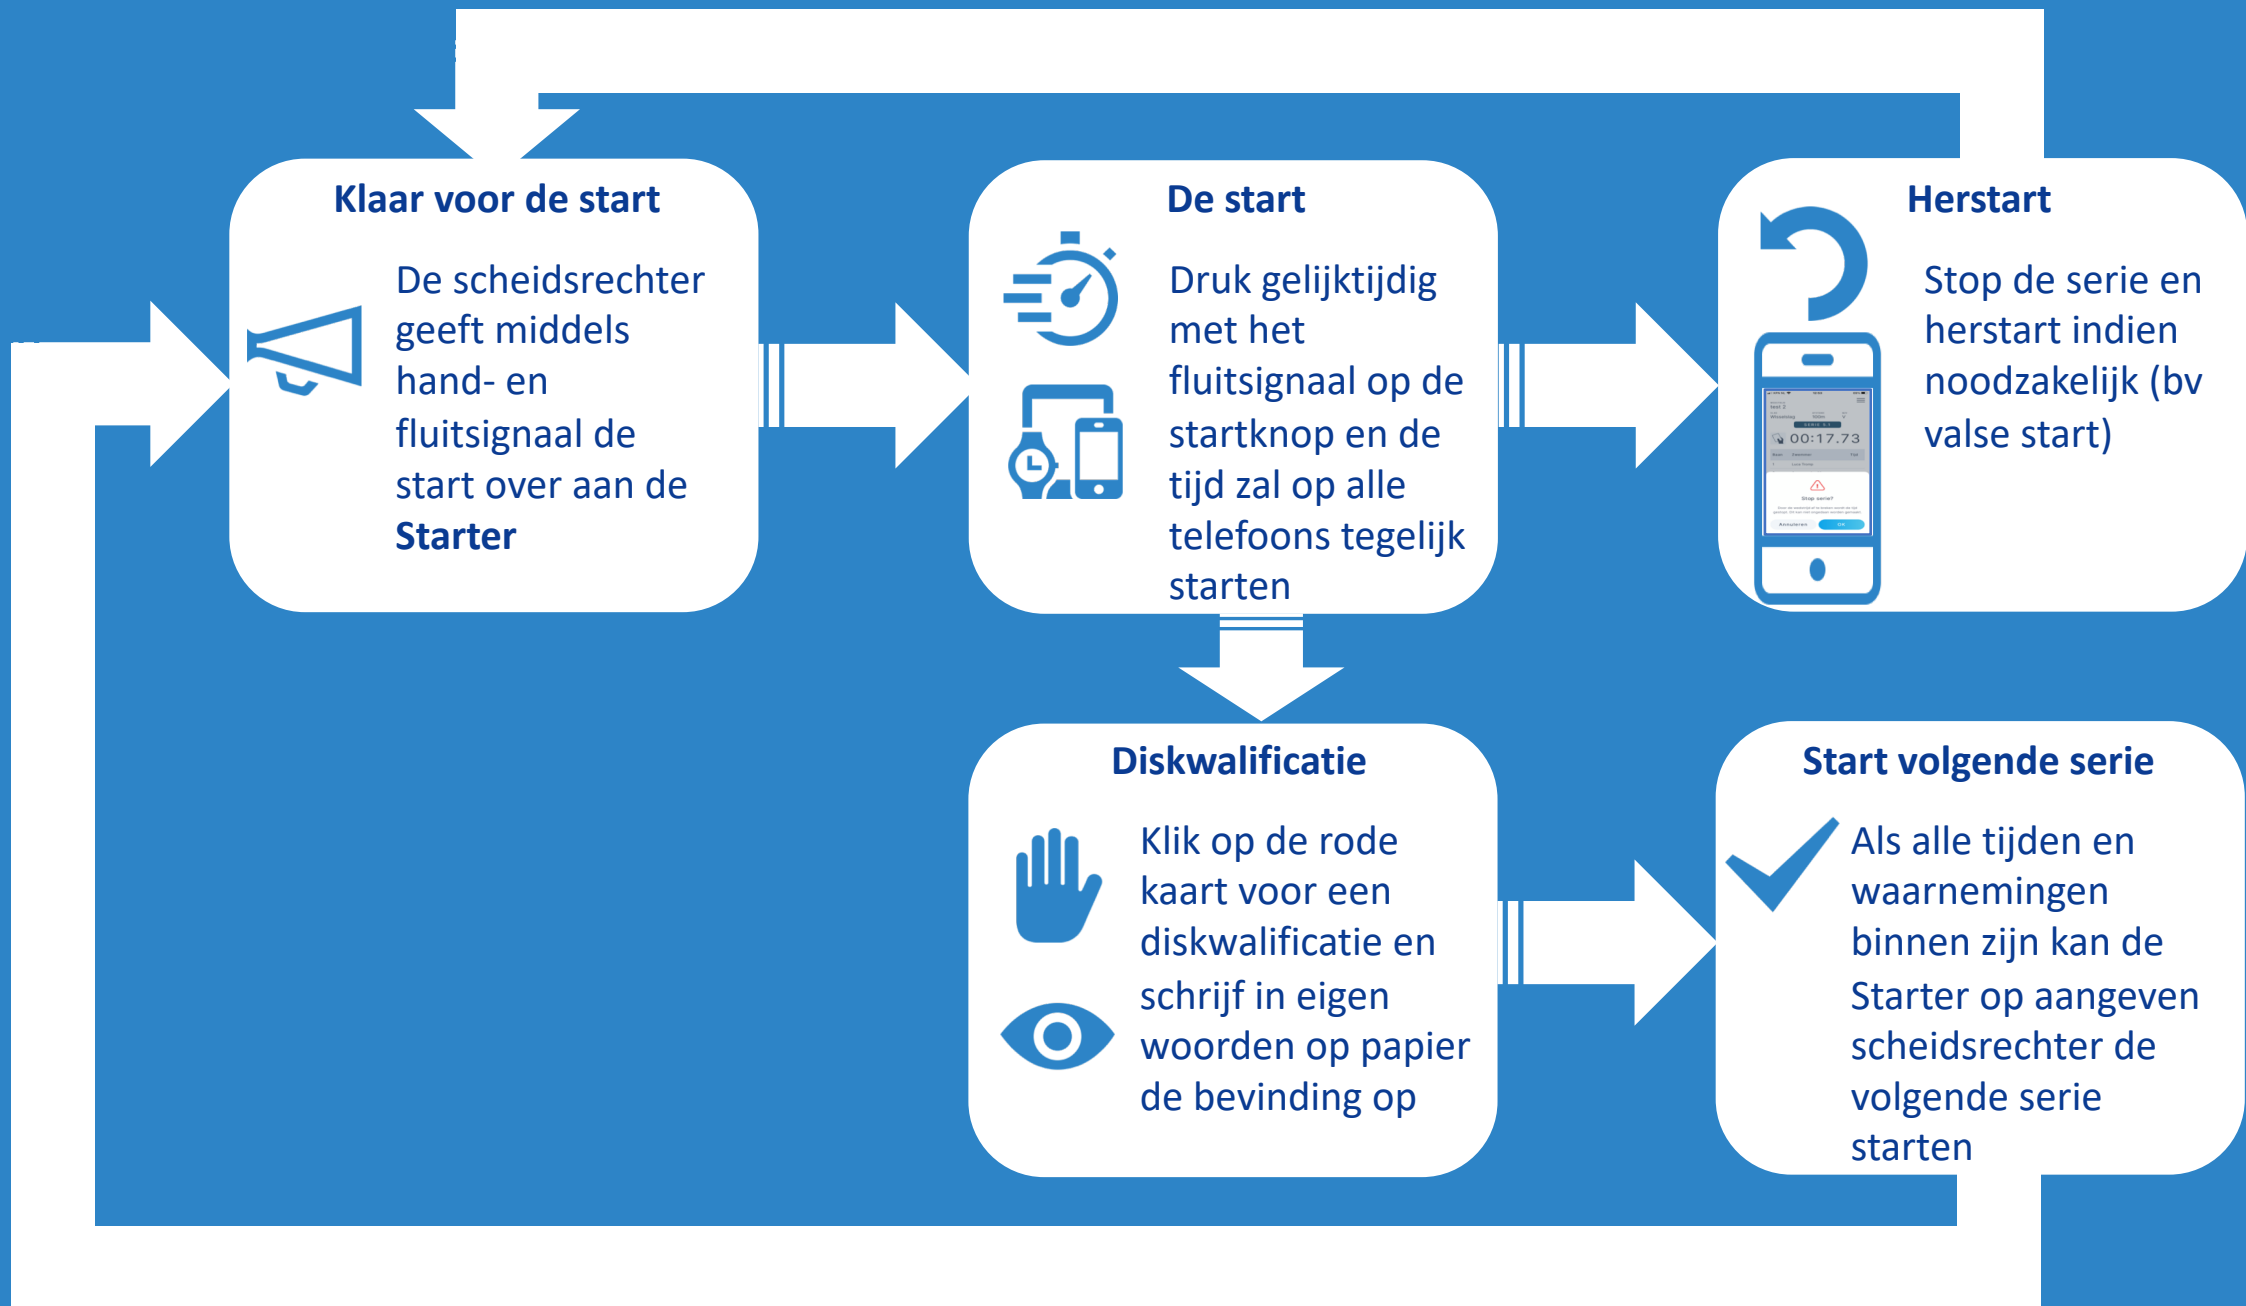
Klaar voor de start

De scheidsrechter geeft middels hand- en fluitsignaal de start over aan de **Starter**

De start

Druk gelijktijdig met het fluitsignaal op de startknop en de tijd zal op alle telefoons tegelijk starten

Herstart

Stop de serie en herstart indien noodzakelijk (bv valse start)

00:17.73

Stop serie?

Annuleren

Ok

Diskwalificatie

Klik op de rode kaart voor een diskwalificatie en schrijf in eigen woorden op papier de bevinding op

Start volgende serie

Als alle tijden en waarnemingen binnen zijn kan de Starter op aangeven scheidsrechter de volgende serie starten